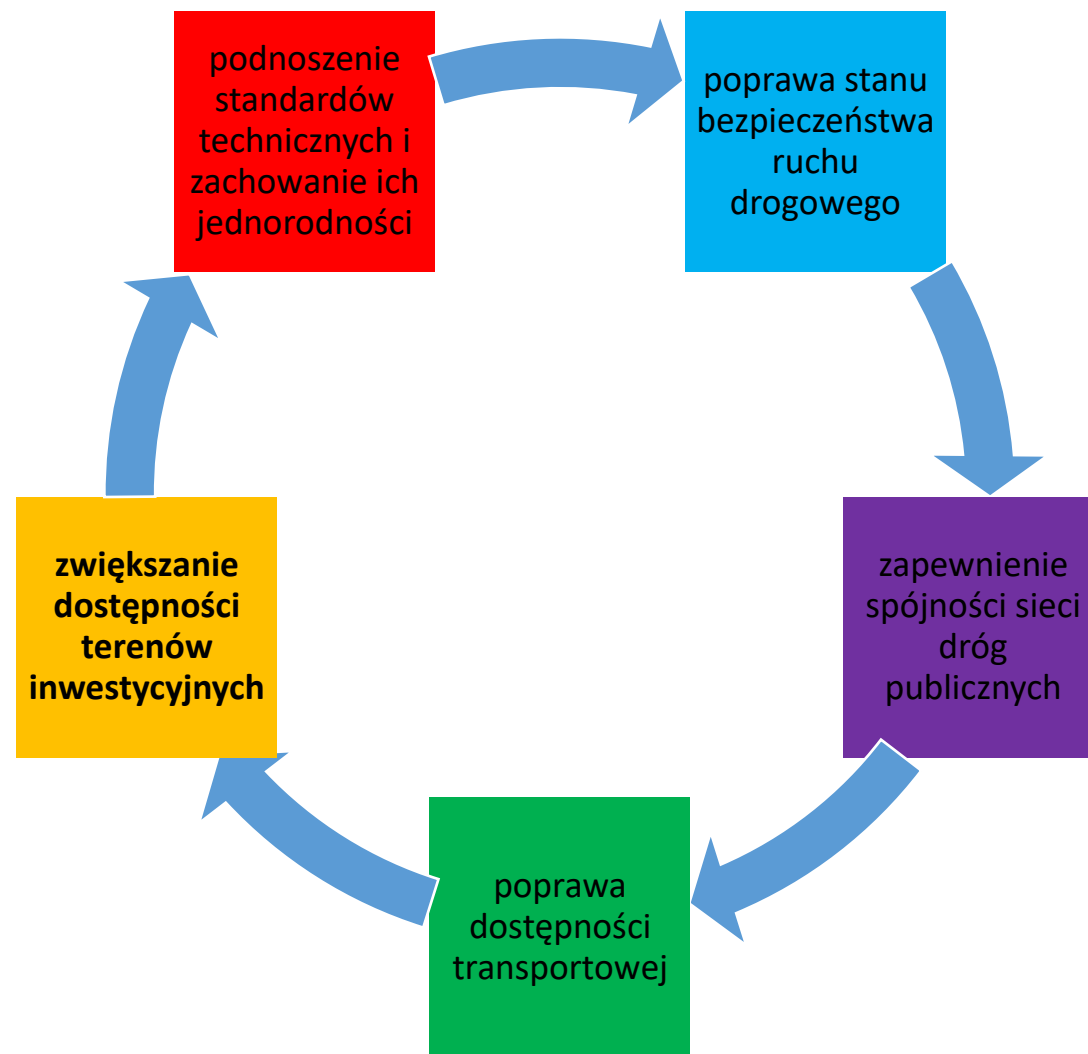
podnoszenie standardów technicznych i zachowanie ich jednorodności

poprawa stanu bezpieczeństwa ruchu drogowego

zapewnienie spójności sieci dróg publicznych

poprawa dostępności transportowej

zwiększanie dostępności terenów inwestycyjnych